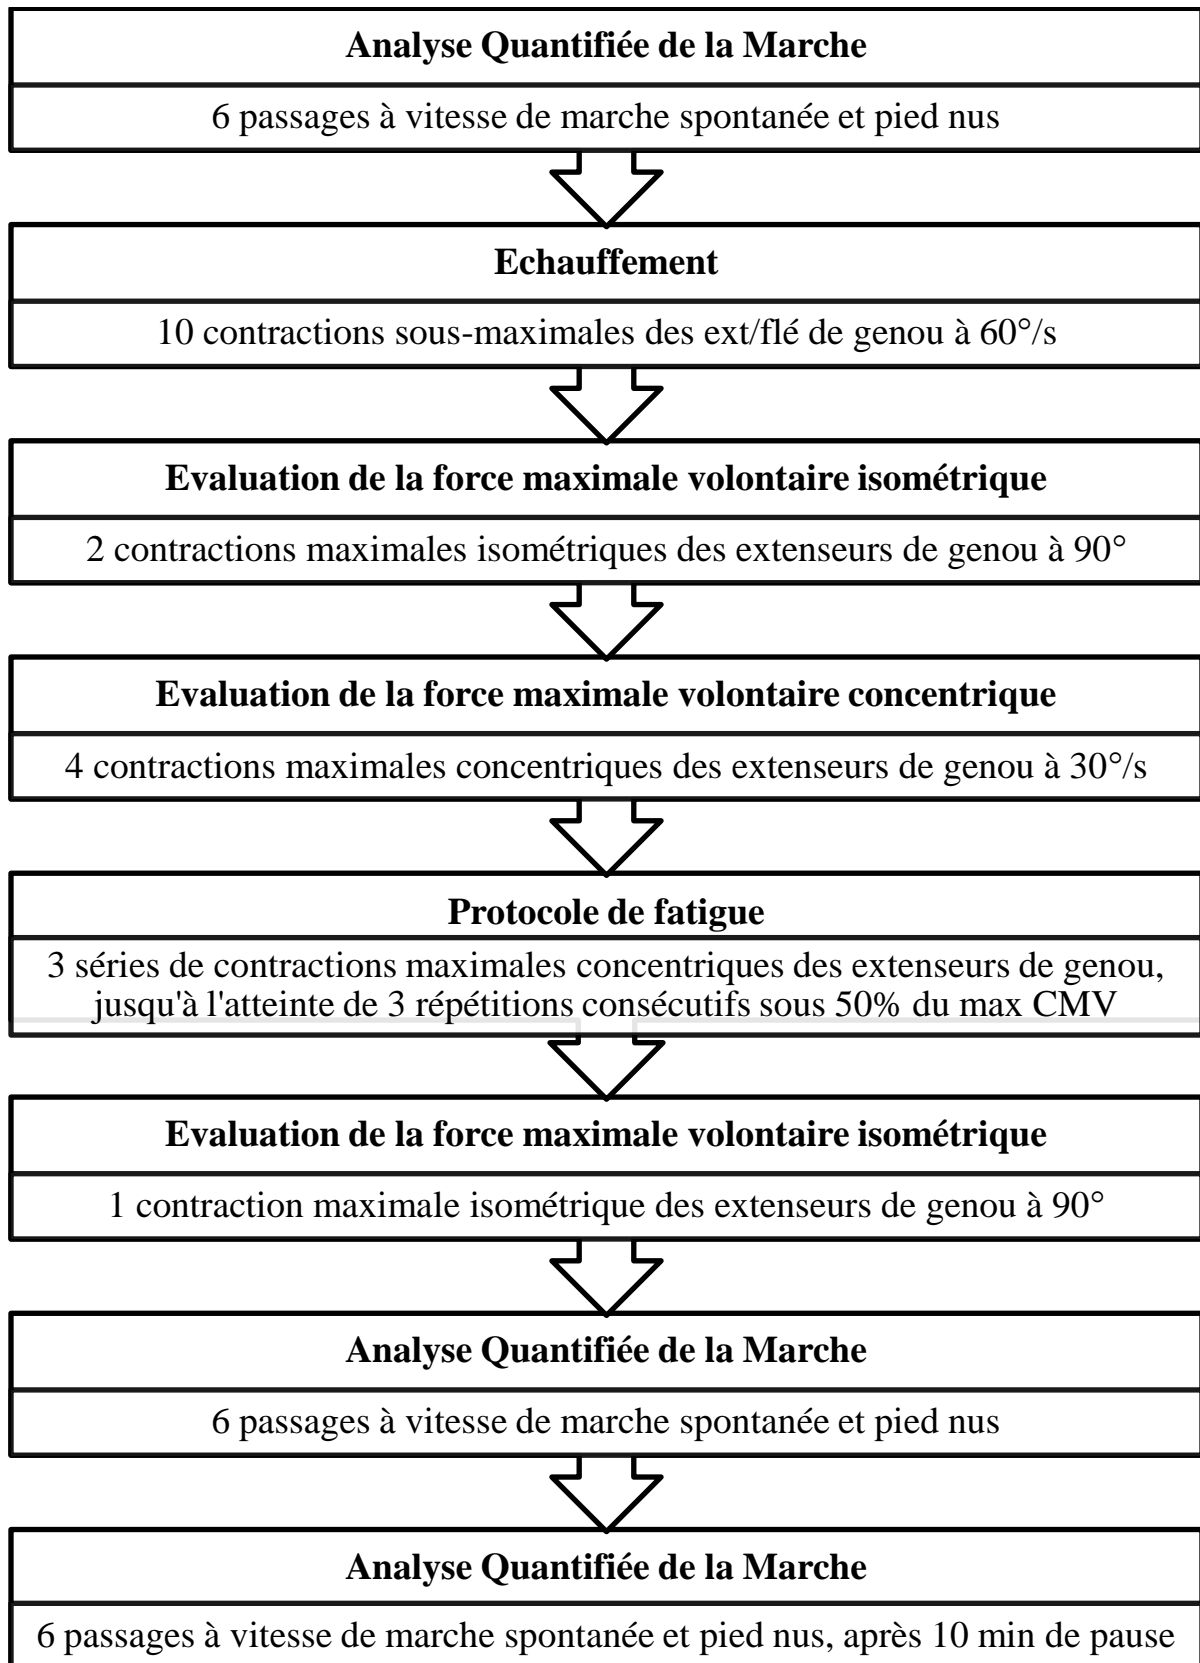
Analyse Quantifiée de la Marche

6 passages à vitesse de marche spontanée et pied nus

Echauffement

10 contractions sous-maximales des ext/flé de genou à 60°/s

Evaluation de la force maximale volontaire isométrique

2 contractions maximales isométriques des extenseurs de genou à 90°

Evaluation de la force maximale volontaire concentrique

4 contractions maximales concentriques des extenseurs de genou à 30°/s

Protocole de fatigue

3 séries de contractions maximales concentriques des extenseurs de genou, jusqu'à l'atteinte de 3 répétitions consécutifs sous 50% du max CMV

Evaluation de la force maximale volontaire isométrique

1 contraction maximale isométrique des extenseurs de genou à 90°

Analyse Quantifiée de la Marche

6 passages à vitesse de marche spontanée et pied nus

Analyse Quantifiée de la Marche

6 passages à vitesse de marche spontanée et pied nus, après 10 min de pause